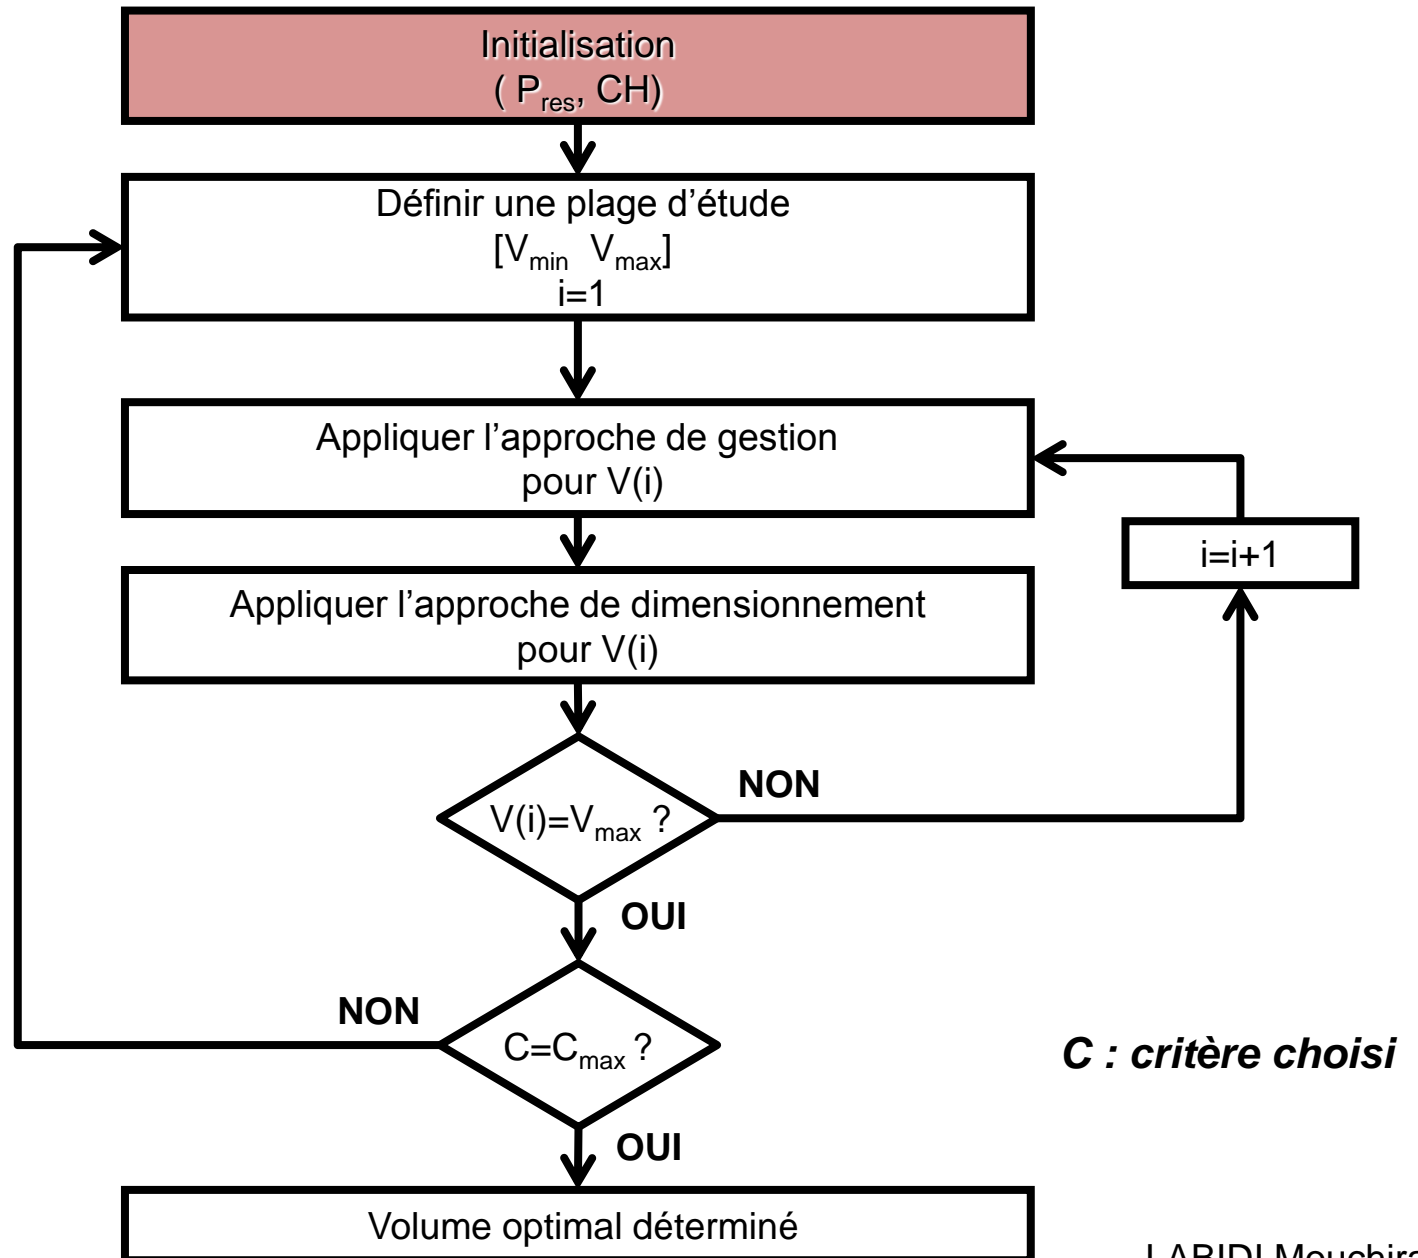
Initialisation
( $P_{res}$, CH)

Définir une plage d'étude
[$V_{min}$ $V_{max}$]
i=1

Appliquer l'approche de gestion pour V(i)

i=i+1

Appliquer l'approche de dimensionnement pour V(i)

NON

V(i)=$V_{max}$ ?

OUI

NON

C=$C_{max}$ ?

C : critère choisi

OUI

Volume optimal déterminé

LABIDI Mouchira